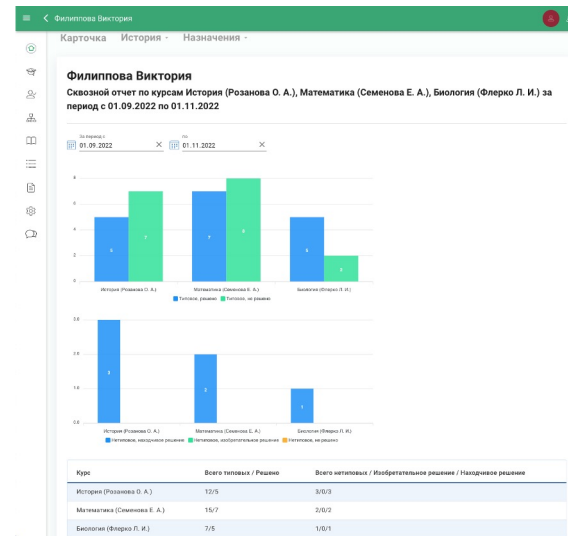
Филиппова Виктория

Карточка История ˅ Назначения ˅

Филиппова Виктория

Сквозной отчет по курсам История (Розанова О. А.), Математика (Семенова Е. А.), Биология (Флерко Л. И.) за период с 01.09.2022 по 01.11.2022

За период с
01.09.2022 ✕

по
01.11.2022 ✕

8
6
4
2
0

5 7 7 8 5 2

История (Розанова О. А.) Математика (Семенова Е. А.) Биология (Флерко Л. И.)

Типовое, решено Типовое, не решено

3.0
2.0
1.0
0.0

3 2 1

История (Розанова О. А.) Математика (Семенова Е. А.) Биология (Флерко Л. И.)

Нетиповое, находчивое решение Нетиповое, изобретательное решение Нетиповое, не решено

| Курс | Всего типовых / Решено | Всего нетиповых / Изобретательное решение / Находчивое решение |
|---|---|---|
| История (Розанова О. А.) | 12/5 | 3/0/3 |
| Математика (Семенова Е. А.) | 15/7 | 2/0/2 |
| Биология (Флерко Л. И.) | 7/5 | 1/0/1 |